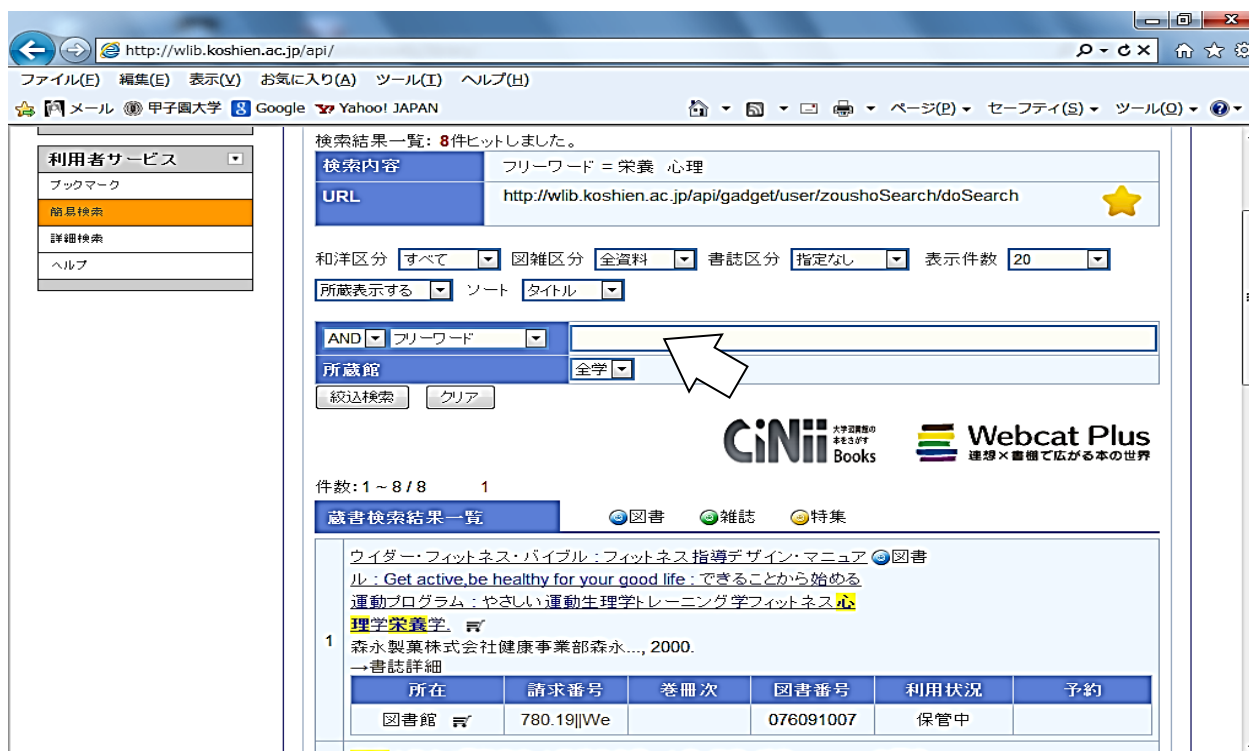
http://wlib.koshien.ac.jp/api/

ファイル(F) 編集(E) 表示(V) お気に入り(A) ツール(T) ヘルプ(H)

メール 甲子園大学 Google Yahoo! JAPAN

ページ(P) セーフティ(S) ツール(O)

利用者サービス
ブックマーク
簡易検索
詳細検索
ヘルプ

検索結果一覧: 8件ヒットしました。

| 検索内容 | フリーワード = 栄養 心理 |
|---|---|
| URL | http://wlib.koshien.ac.jp/api/gadget/user/zoushoSearch/doSearch |

和洋区分 すべて 図雑区分 全資料 書誌区分 指定なし 表示件数 20
所蔵表示する ソート タイトル

AND フリーワード
所蔵館 全学
絞込検索 クリア

CiNii 大学図書館の本をさがす Books
Webcat Plus 連想×書棚で広がる本の世界

件数: 1 ~ 8 / 8 1

蔵書検索結果一覧 図書 雑誌 特集

1 ウイダー・フィットネス・バイブル : フィットネス指導デザイン・マニュアル : Get active,be healthy for your good life : できることから始める運動プログラム : やさしい運動生理学トレーニング学フィットネス心理学栄養学. 図書
森永製菓株式会社健康事業部森永..., 2000.
→書誌詳細

| 所在 | 請求番号 | 巻冊次 | 図書番号 | 利用状況 | 予約 |
|---|---|---|---|---|---|
| 図書館 | 780.19‖We | | 076091007 | 保管中 | |